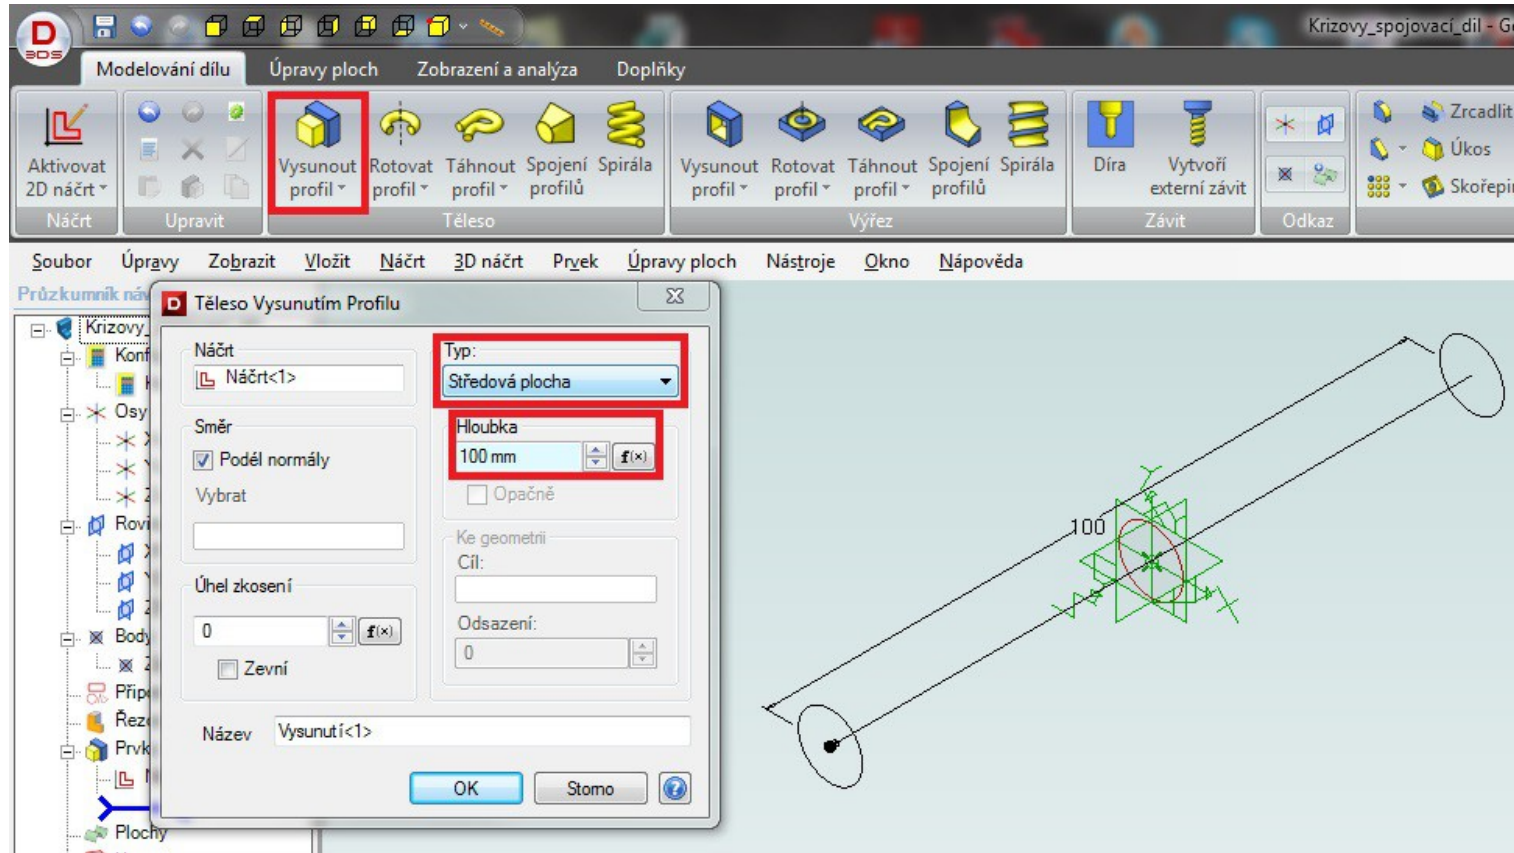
Krizovy_spojovaci_dil - G

Modelování dílu Úpravy ploch Zobrazení a analýza Doplňky

Aktivovat 2D náčrt
Náčrt
Upravit
Vysunout profil
Rotovat profil
Táhnout profil
Spojení profilů
Spirála
Těleso
Vysunout profil
Rotovat profil
Táhnout profil
Spojení profilů
Spirála
Výřez
Díra
Vytvoří externí závit
Závit
Odkaz
Zrcadlit
Úkos
Skořepi

Soubor Úpravy Zobrazit Vložit Náčrt 3D náčrt Prvek Úpravy ploch Nástroje Okno Nápověda

Průzkumník náv
Krizovy
Konf
Osy
Rovi
Body
Přip
Řez
Prvk
Plochy

Těleso Vysunutím Profilu

Náčrt
Náčrt<1>

Typ:
Středová plocha

Směr
Podél normály
Vybrat

Hloubka
100 mm
f(x)
Opačně

Ke geometrii
Cíl:

Úhel zkosení
0
f(x)
Zevní

Odsazení:
0

Název
Vysunutí<1>

OK
Storno

100